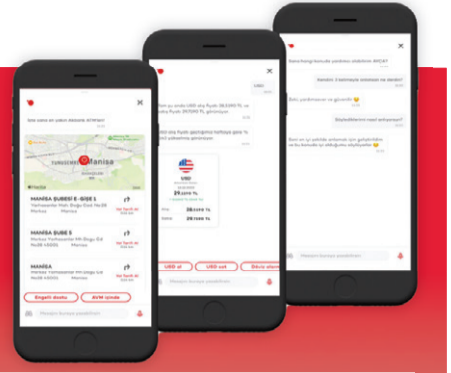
Size yakın en yakın ekleride sıralıyor.

Manisa

MANİSA ŞUBESİ E-GİŞE 1

Manisa

MANİSA ŞUBE 5

MANİSA

Engelli dostu

AVM içinde

Mesajını buraya yazabilirsin

USD

USD

29.

Alış

Satış

USD al

USD sat

Döviz ekranı

Mesajını buraya yazabilirsin

Mesajını buraya yazabilirsin